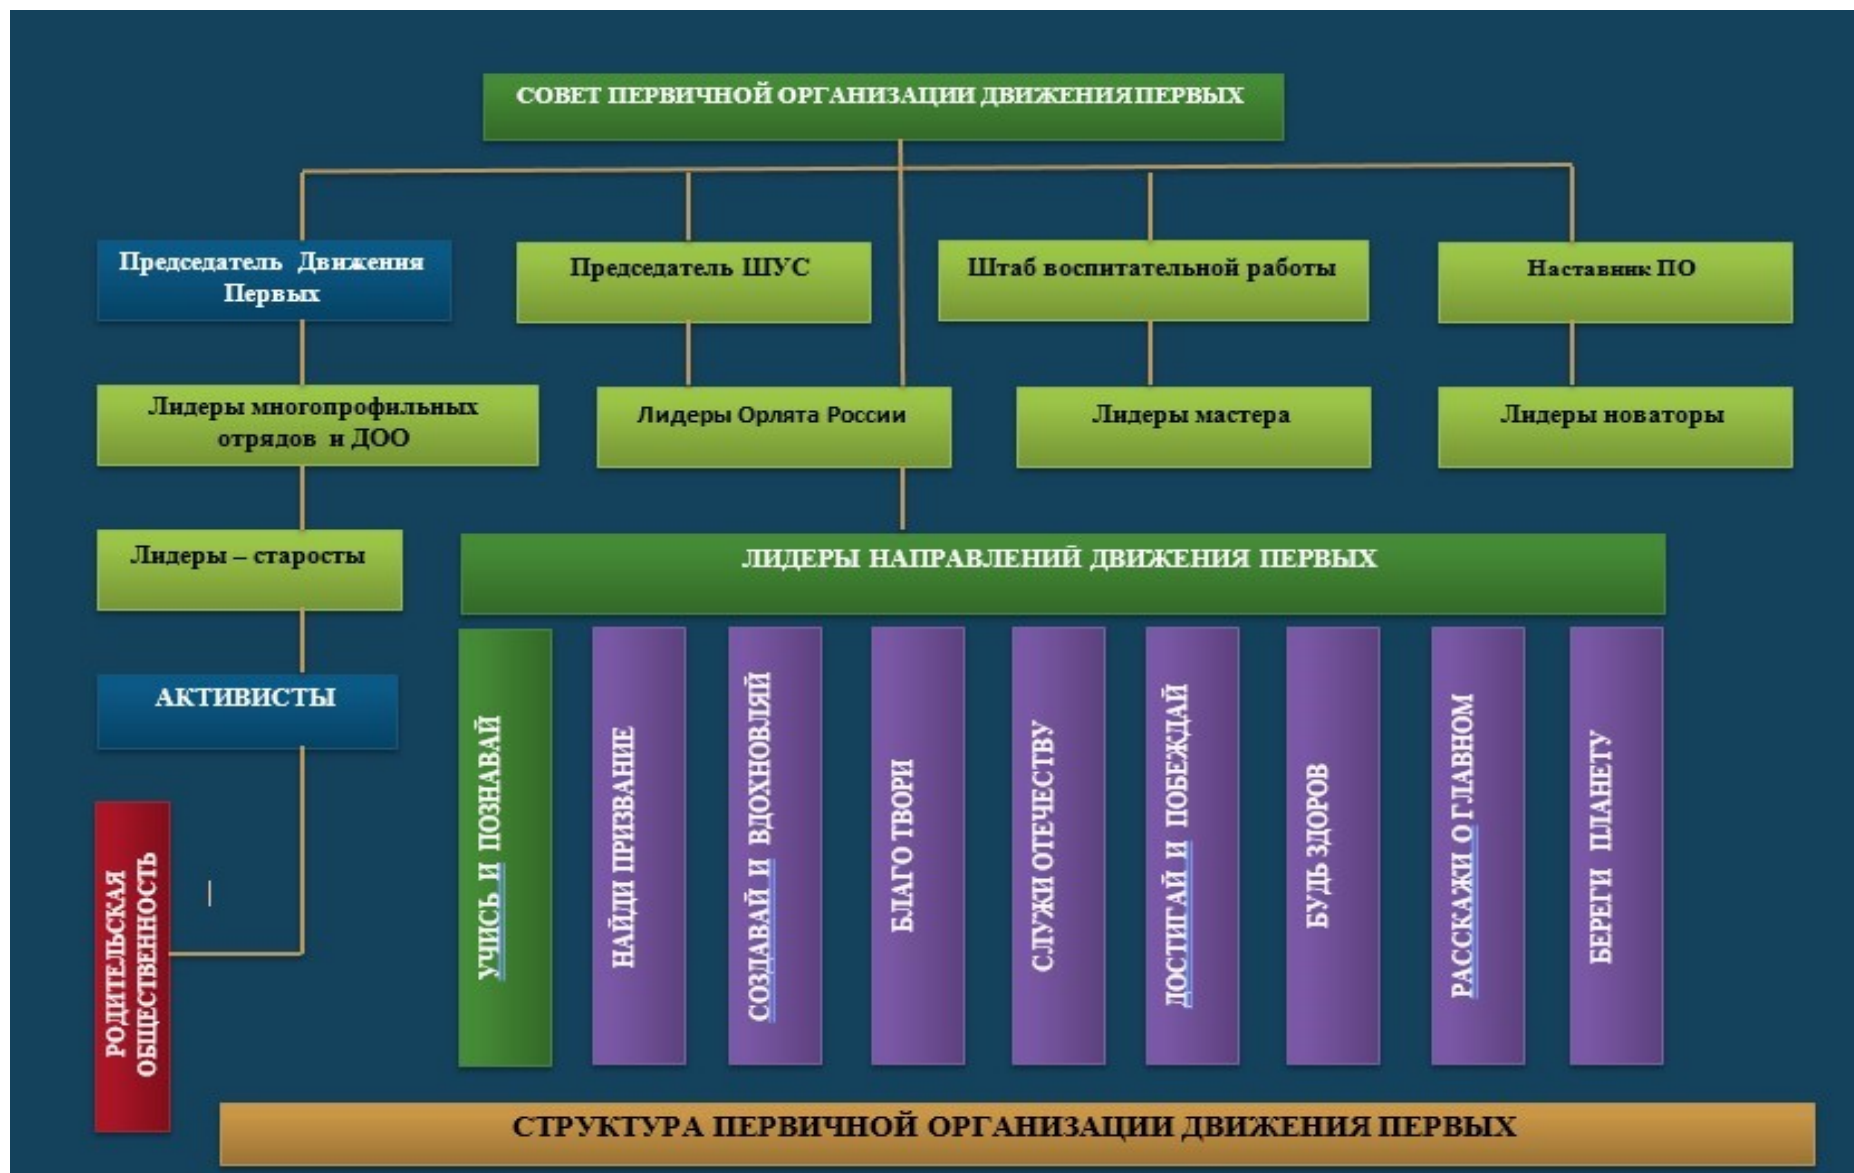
СОВЕТ ПЕРВИЧНОЙ ОРГАНИЗАЦИИ ДВИЖЕНИЯ ПЕРВЫХ

Председатель Движения Первых

Председатель ШУС

Штаб воспитательной работы

Наставник ПО

Лидеры многопрофильных отрядов и ДОО

Лидеры Орлята России

Лидеры мастера

Лидеры новаторы

Лидеры – старосты

ЛИДЕРЫ НАПРАВЛЕНИЙ ДВИЖЕНИЯ ПЕРВЫХ

АКТИВИСТЫ

УЧИСЬ И ПОЗНАВАЙ

НАЙДИ ПРИЗВАНИЕ

СОЗДАВАЙ И ВДОХНОВЛЯЙ

БЛАГО ТВОРИ

СЛУЖИ ОТЕЧЕСТВУ

ДОСТИГАЙ И ПОБЕЖДАЙ

БУДЬ ЗДОРОВ

РАССКАЖИ О ГЛАВНОМ

БЕРЕГИ ПЛАНЕТУ

РОДИТЕЛЬСКАЯ ОБЩЕСТВЕННОСТЬ

СТРУКТУРА ПЕРВИЧНОЙ ОРГАНИЗАЦИИ ДВИЖЕНИЯ ПЕРВЫХ